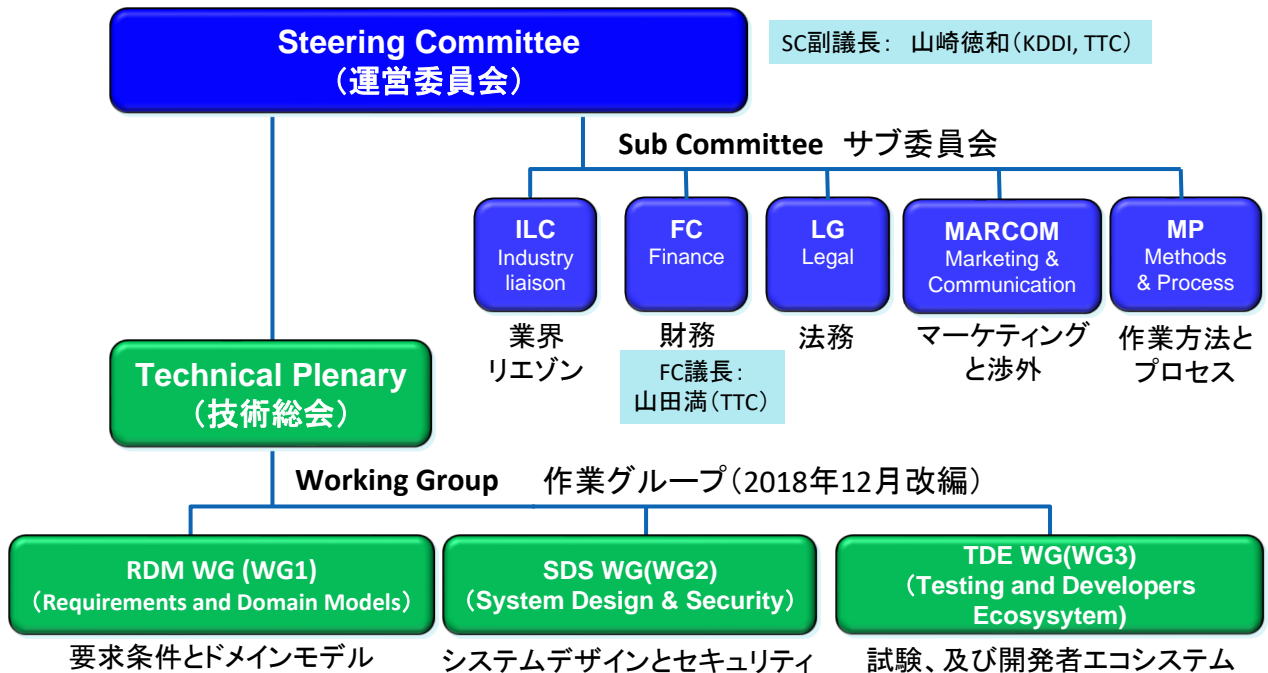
Steering Committee
（運営委員会）

SC副議長： 山崎徳和（KDDI, TTC）

Sub Committee サブ委員会

ILC
Industry liaison
業界リエゾン

FC
Finance
財務

FC議長：
山田満（TTC）

LG
Legal
法務

MARCOM
Marketing & Communication
マーケティングと渉外

MP
Methods & Process
作業方法とプロセス

Technical Plenary
（技術総会）

Working Group 作業グループ（2018年12月改編）

RDM WG (WG1)
（Requirements and Domain Models）
要求条件とドメインモデル

SDS WG(WG2)
（System Design & Security）
システムデザインとセキュリティ

TDE WG(WG3)
（Testing and Developers Ecosysytem）
試験、及び開発者エコシステム